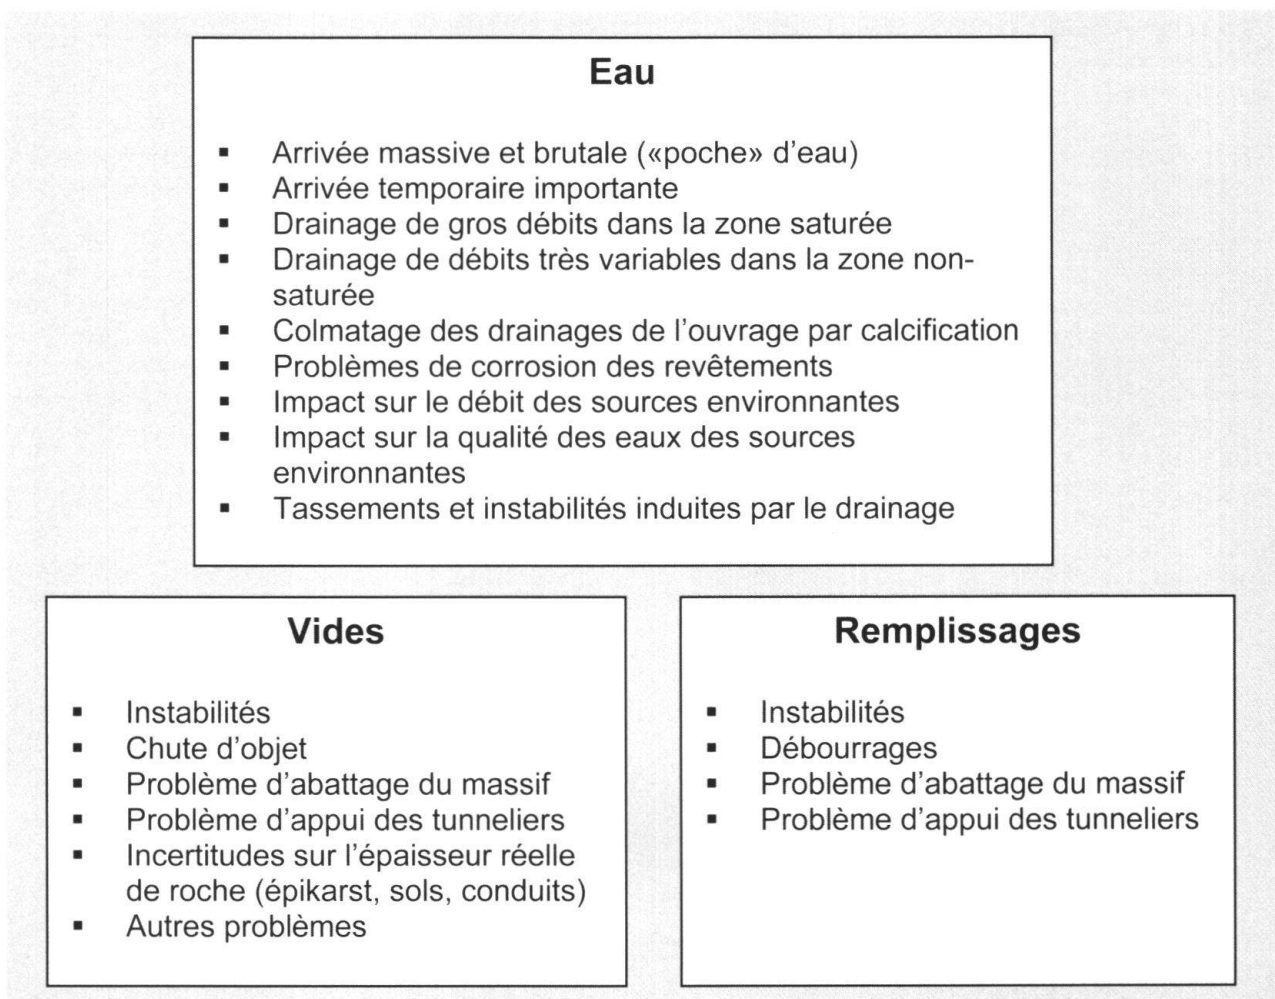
Eau

- Arrivée massive et brutale («poche» d'eau)
- Arrivée temporaire importante
- Drainage de gros débits dans la zone saturée
- Drainage de débits très variables dans la zone non-saturée
- Colmatage des drainages de l'ouvrage par calcification
- Problèmes de corrosion des revêtements
- Impact sur le débit des sources environnantes
- Impact sur la qualité des eaux des sources environnantes
- Tassements et instabilités induites par le drainage

Vides

- Instabilités
- Chute d'objet
- Problème d'abattage du massif
- Problème d'appui des tunneliers
- Incertitudes sur l'épaisseur réelle de roche (épikarst, sols, conduits)
- Autres problèmes

Remplissages

- Instabilités
- Débourrages
- Problème d'abattage du massif
- Problème d'appui des tunneliers